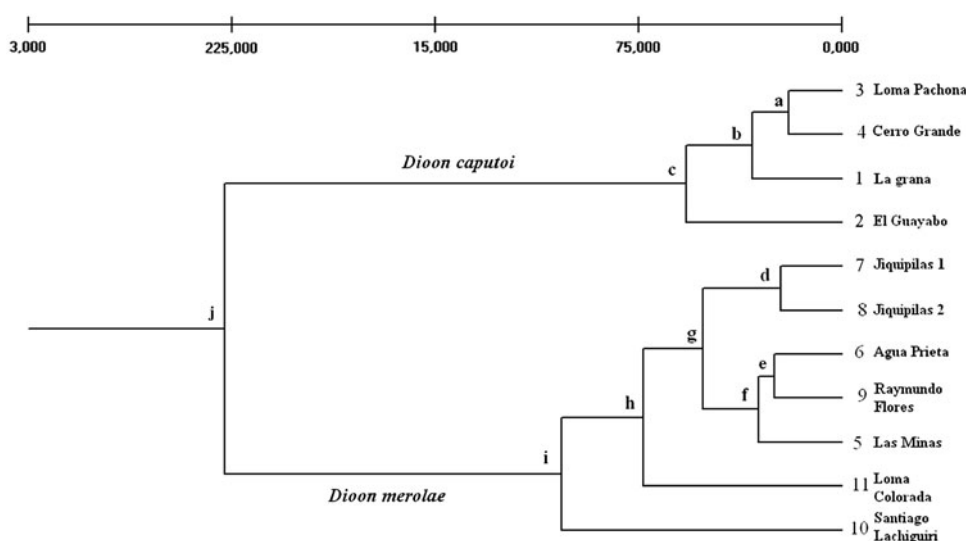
3,000 225,000 15,000 75,000 0,000

Dioon caputoi

a
b
c
3 Loma Pachona
4 Cerro Grande
1 La grana
2 El Guayabo

j

d
g
e
f
h
i
7 Jiquipilas 1
8 Jiquipilas 2
6 Agua Prieta
9 Raymundo Flores
5 Las Minas
11 Loma Colorada
10 Santiago Lachiguiri

Dioon merolae